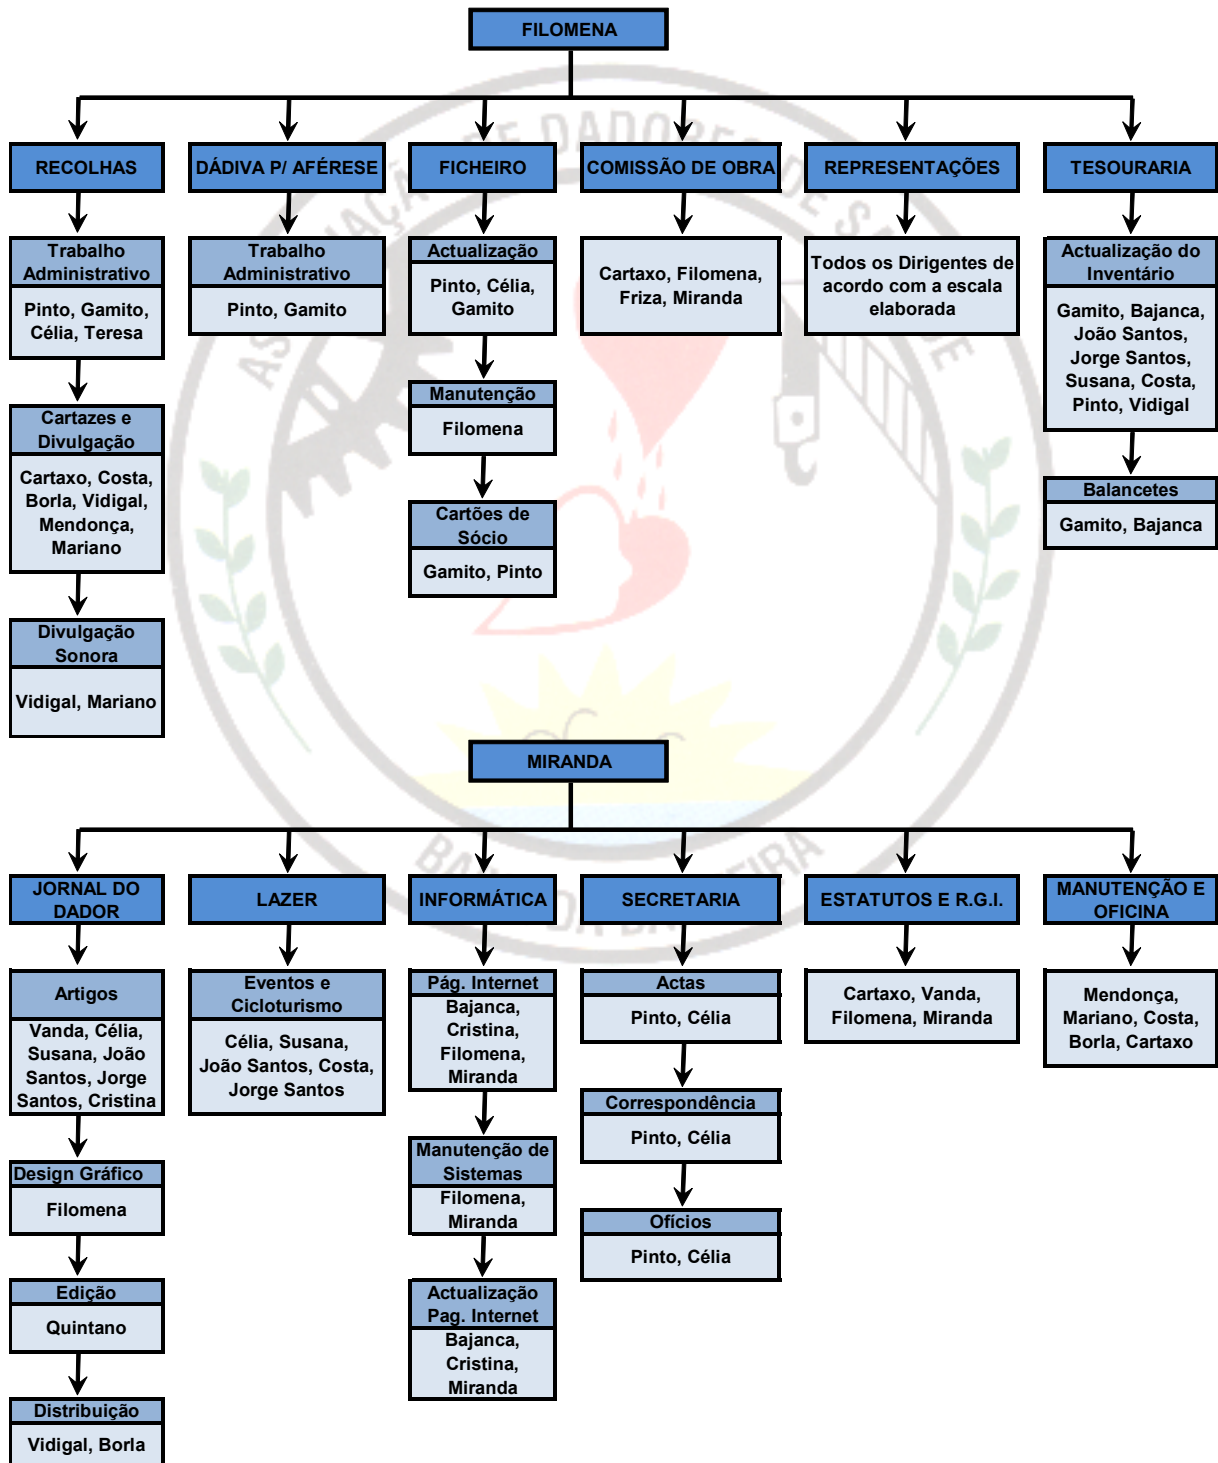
FILOMENA

RECOLHAS

Trabalho Administrativo

Pinto, Gamito, Célia, Teresa

Cartazes e Divulgação

Cartaxo, Costa, Borla, Vidigal, Mendonça, Mariano

Divulgação Sonora

Vidigal, Mariano

DÁDIVA P/ AFÉRESE

Trabalho Administrativo

Pinto, Gamito

FICHEIRO

Actualização

Pinto, Célia, Gamito

Manutenção

Filomena

Cartões de Sócio

Gamito, Pinto

COMISSÃO DE OBRA

Cartaxo, Filomena, Friza, Miranda

REPRESENTAÇÕES

Todos os Dirigentes de acordo com a escala elaborada

TESOURARIA

Actualização do Inventário

Gamito, Bajanca, João Santos, Jorge Santos, Susana, Costa, Pinto, Vidigal

Balancetes

Gamito, Bajanca

MIRANDA

JORNAL DO DADOR

Artigos

Vanda, Célia, Susana, João Santos, Jorge Santos, Cristina

Design Gráfico

Filomena

Edição

Quintano

Distribuição

Vidigal, Borla

LAZER

Eventos e Cicloturismo

Célia, Susana, João Santos, Costa, Jorge Santos

INFORMÁTICA

Pág. Internet

Bajanca, Cristina, Filomena, Miranda

Manutenção de Sistemas

Filomena, Miranda

Actualização Pag. Internet

Bajanca, Cristina, Miranda

SECRETARIA

Actas

Pinto, Célia

Correspondência

Pinto, Célia

Ofícios

Pinto, Célia

ESTATUTOS E R.G.I.

Cartaxo, Vanda, Filomena, Miranda

MANUTENÇÃO E OFICINA

Mendonça, Mariano, Costa, Borla, Cartaxo